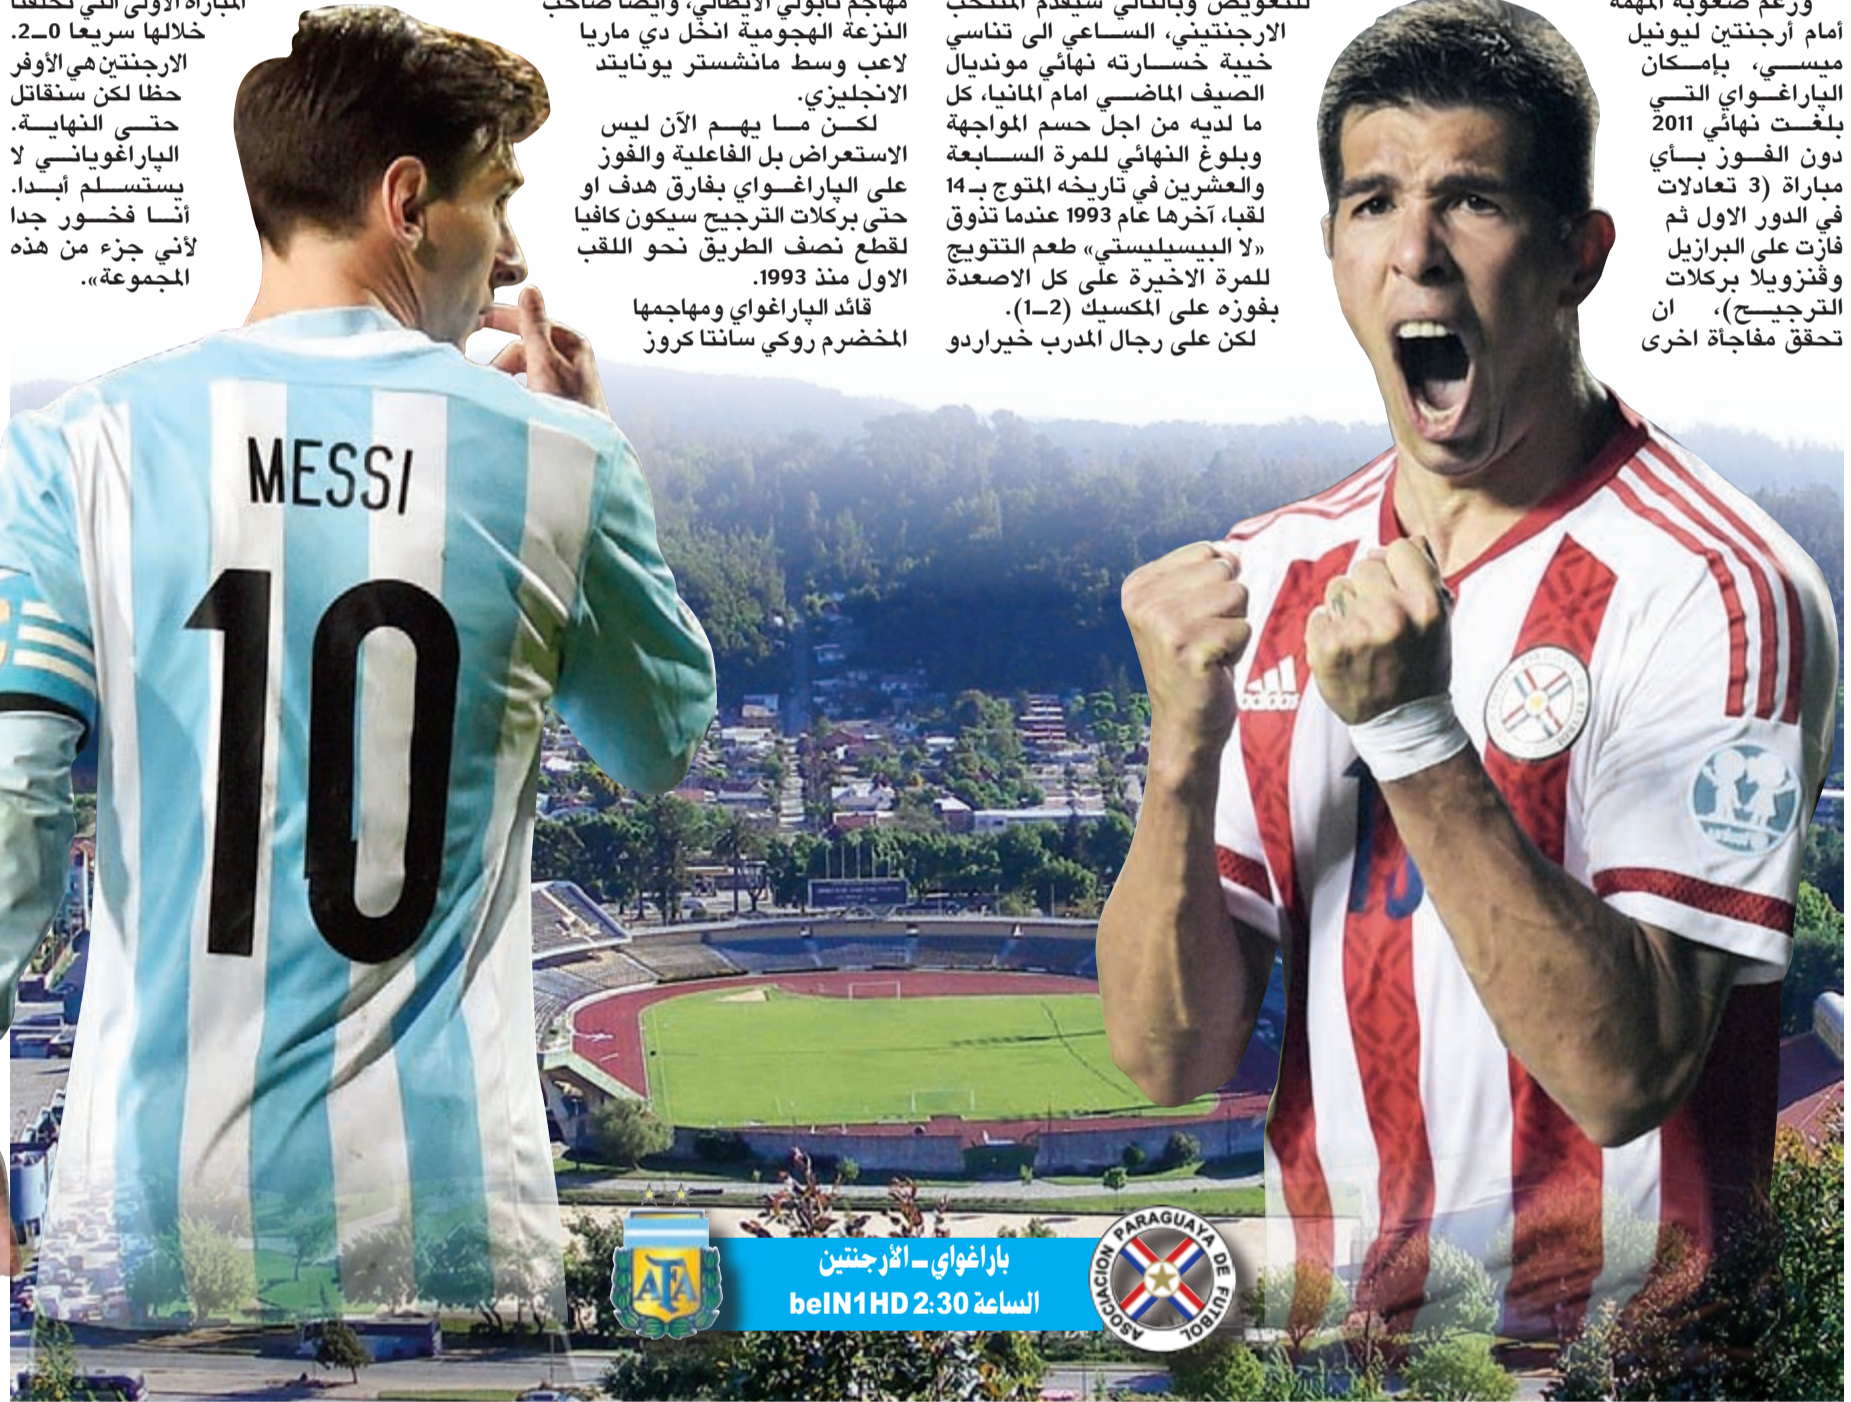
ورغم صعوبة المهمة أمام أرجنتين ليونيل ميسي، بإمكان الباراغواي التي بلغت نهائي 2011 دون الفوز بأي مباراة (3 تعادلات في الدور الاول ثم فازت على البرازيل وفنزويلا بركلات الترجيح)، ان تحقق مفاجأة اخرى

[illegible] الارجنتيني، الساعي الى تناسي خيبة خسارته نهائي مونديال الصيف الماضي امام المانيا، كل ما لديه من اجل حسم المواجهة وبلوغ النهائي للمرة السابعة والعشرين في تاريخه المتوج بـ14 لقبا، آخرها عام 1993 عندما تذوق «لا البيسيليستي» طعم التتويج للمرة الاخيرة على كل الاصعدة بفوزه على المكسيك (2ـ1).
لكن على رجال المدرب خيراردو

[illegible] نابولي الايطالي، وايضا صاحب النزعة الهجومية انخل دي ماريا لاعب وسط مانشستر يونايتد الانجليزي.
لكن ما يهم الآن ليس الاستعراض بل الفاعلية والفوز على الباراغواي بفارق هدف او حتى بركلات الترجيح سيكون كافيا لقطع نصف الطريق نحو اللقب الاول منذ 1993.
قائد الباراغواي ومهاجمها المخضرم روكي سانتا كروز

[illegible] خلالها سريعا 0ـ2. الارجنتين هي الأوفر حظا لكن سنقاتل حتى النهاية. الباراغوياني لا يستسلم أبدا. أنا فخور جدا لأني جزء من هذه المجموعة».

MESSI
10

باراغواي ـ الأرجنتين
الساعة 2:30 beIN1HD

AFA
ASOCIACION PARAGUAYA DE FUTBOL
adidas